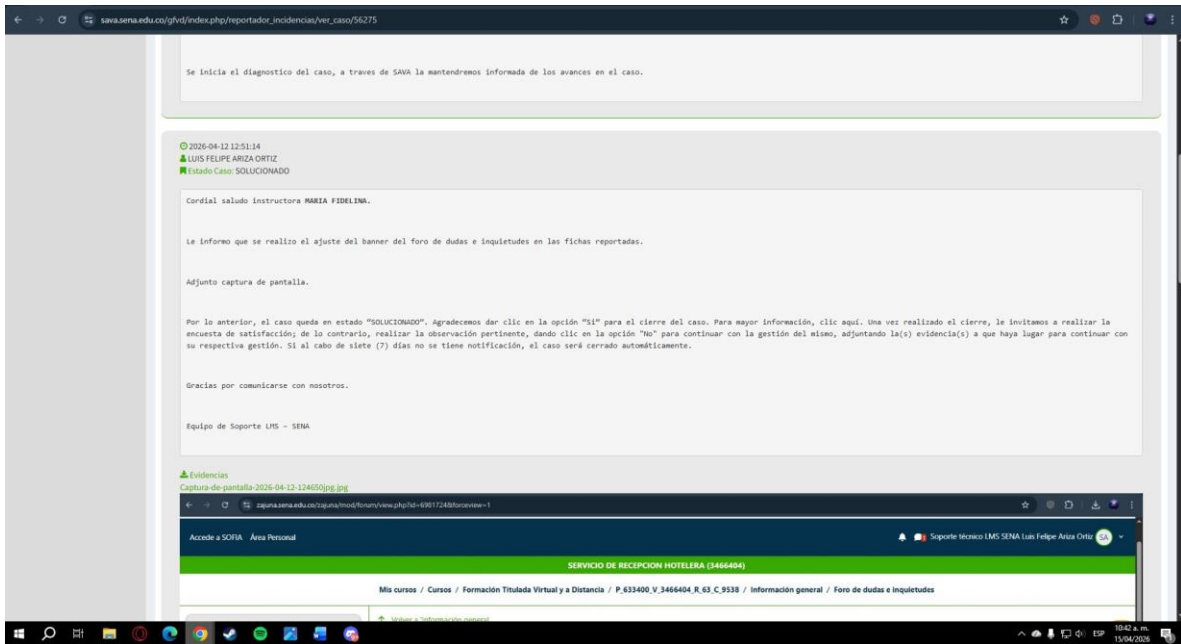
sava.sena.edu.co/gfvd/index.php/reportador_incidencias/ver_caso/56275

Se inicia el diagnostico del caso, a traves de SAVA la mantendremos informada de los avances en el caso.

2026-04-12 12:51:14
LUIS FELIPE ARIZA ORTIZ
Estado Caso: SOLUCIONADO

Cordial saludo instructora MARIA FIDELINA.

Le informo que se realizo el ajuste del banner del foro de dudas e inquietudes en las fichas reportadas.

Adjunto captura de pantalla.

Por lo anterior, el caso queda en estado "SOLUCIONADO". Agradecemos dar clic en la opción "Sí" para el cierre del caso. Para mayor información, clic aquí. Una vez realizado el cierre, le invitamos a realizar la encuesta de satisfacción; de lo contrario, realizar la observación pertinente, dando clic en la opción "No" para continuar con la gestión del mismo, adjuntando la(s) evidencia(s) a que haya lugar para continuar con su respectiva gestión. Si al cabo de siete (7) días no se tiene notificación, el caso será cerrado automáticamente.

Gracias por comunicarse con nosotros.

Equipo de Soporte LMS - SENA

Evidencias
Captura-de-pantalla-2026-04-12-124650jpg.jpg

zajuna.sena.edu.co/zajuna/mod/forum/view.php?id=6981724&forceview=1

Accede a SOFIA Área Personal

Soporte técnico LMS SENA Luis Felipe Ariza Ortiz SA

SERVICIO DE RECEPCION HOTELERA (3466404)

Mis cursos / Cursos / Formación Titulada Virtual y a Distancia / P_633400_V_3466404_R_63_C_9538 / Información general / Foro de dudas e inquietudes

Volver a "Información general"

ESP 10:42 a. m. 15/04/2026